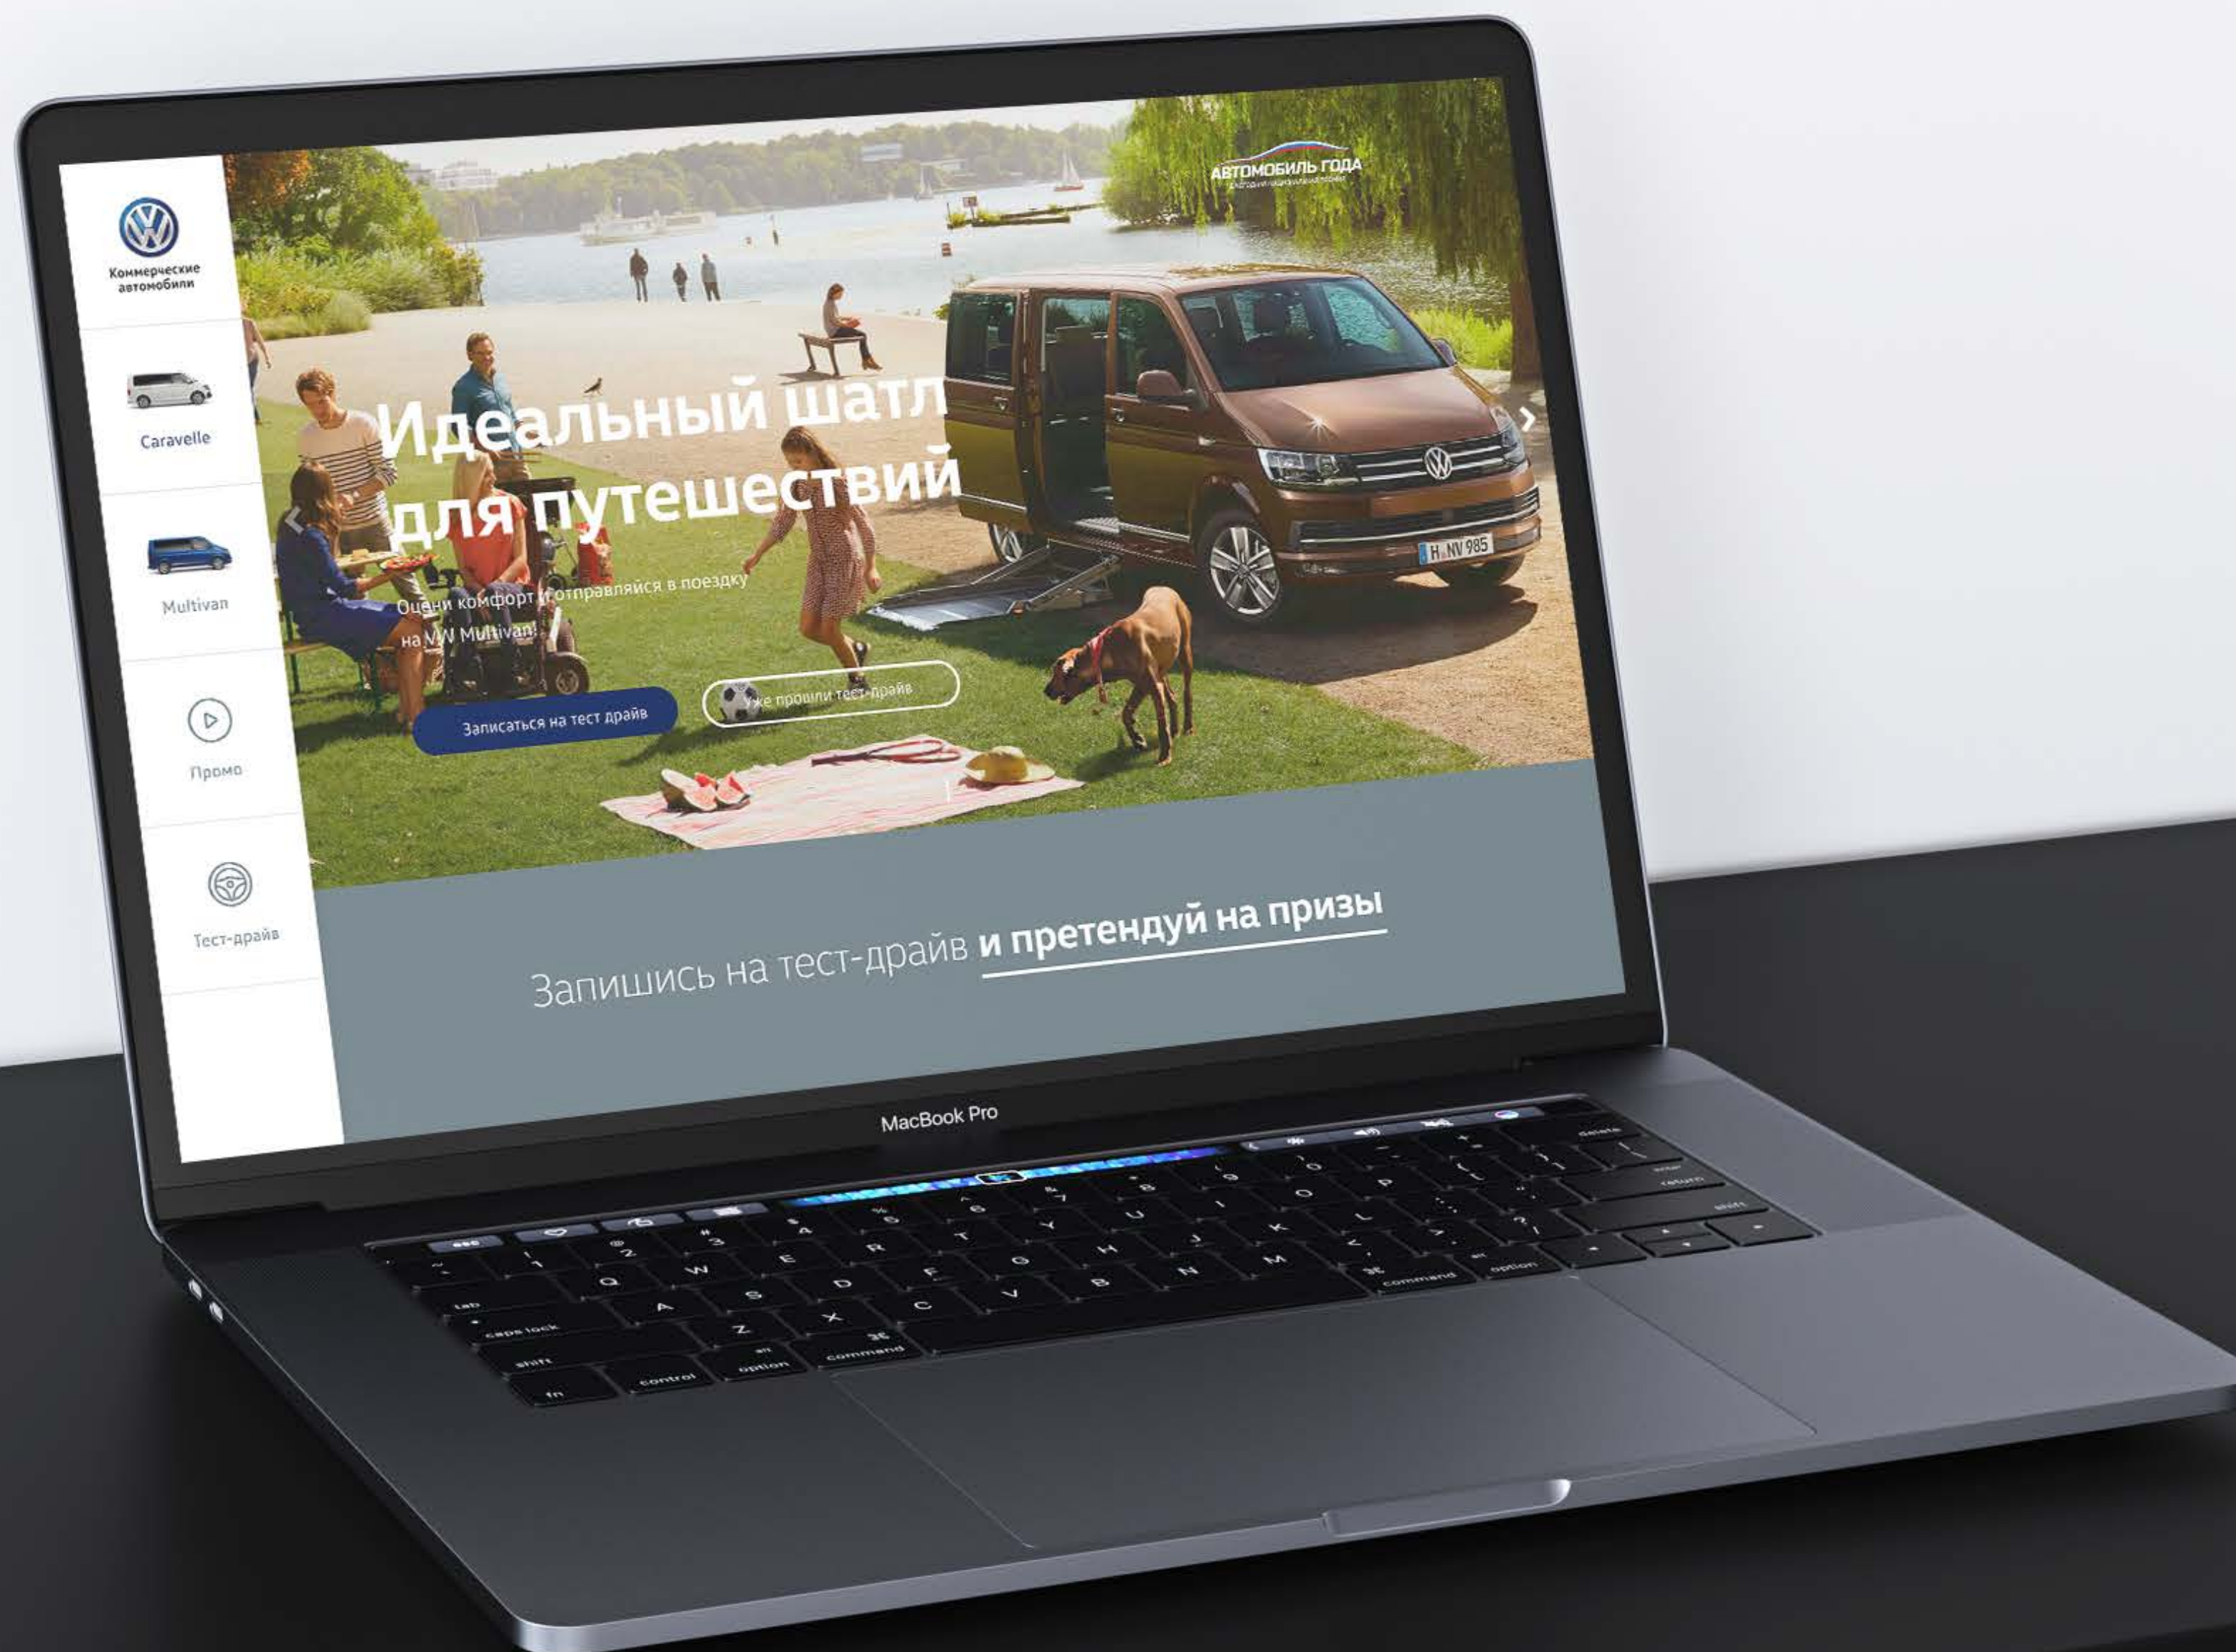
Коммерческие автомобили

Caravelle

Multivan

Промо

Тест-драйв

АВТОМОБИЛЬ ГОДА

Идеальный шатл для путешествий

Оцени комфорт и отправляйся в поездку на VW Multivan!

Записаться на тест драйв

Уже прошли тест-драйв

H NV 985

Запишись на тест-драйв и претендуй на призы

MacBook Pro